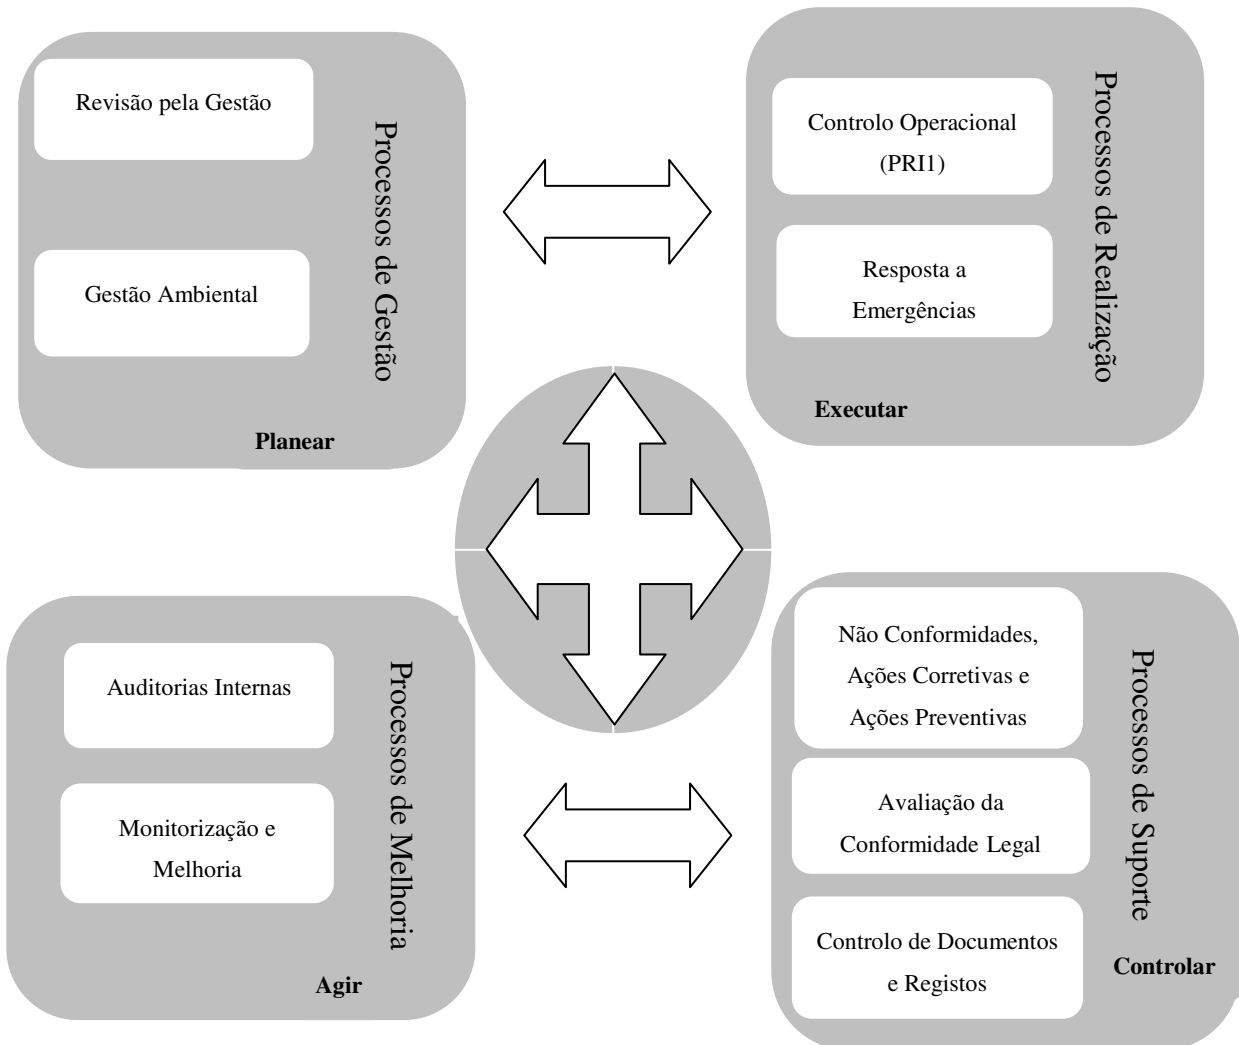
Revisão pela Gestão

Gestão Ambiental

Processos de Gestão

Planear

Controlo Operacional (PRI1)

Resposta a Emergências

Processos de Realização

Executar

Auditorias Internas

Monitorização e Melhoria

Processos de Melhoria

Agir

Não Conformidades, Ações Corretivas e Ações Preventivas

Avaliação da Conformidade Legal

Controlo de Documentos e Registos

Processos de Suporte

Controlar